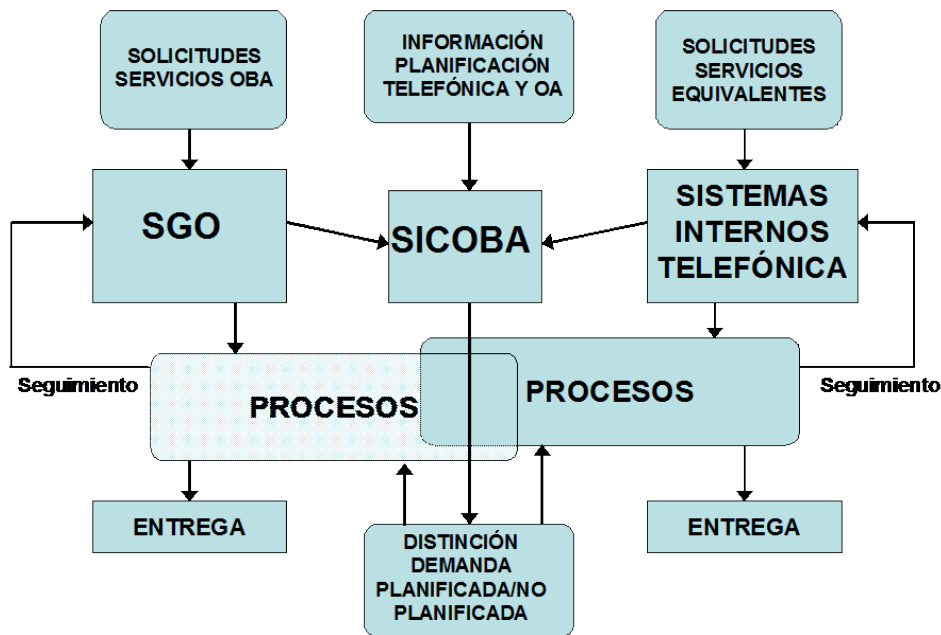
SOLICITUDES SERVICIOS OBA

INFORMACIÓN PLANIFICACIÓN TELEFÓNICA Y OA

SOLICITUDES SERVICIOS EQUIVALENTES

SGO

SICOBA

SISTEMAS INTERNOS TELEFÓNICA

Seguimiento

PROCESOS

PROCESOS

Seguimiento

ENTREGA

DISTINCIÓN DEMANDA PLANIFICADA/NO PLANIFICADA

ENTREGA